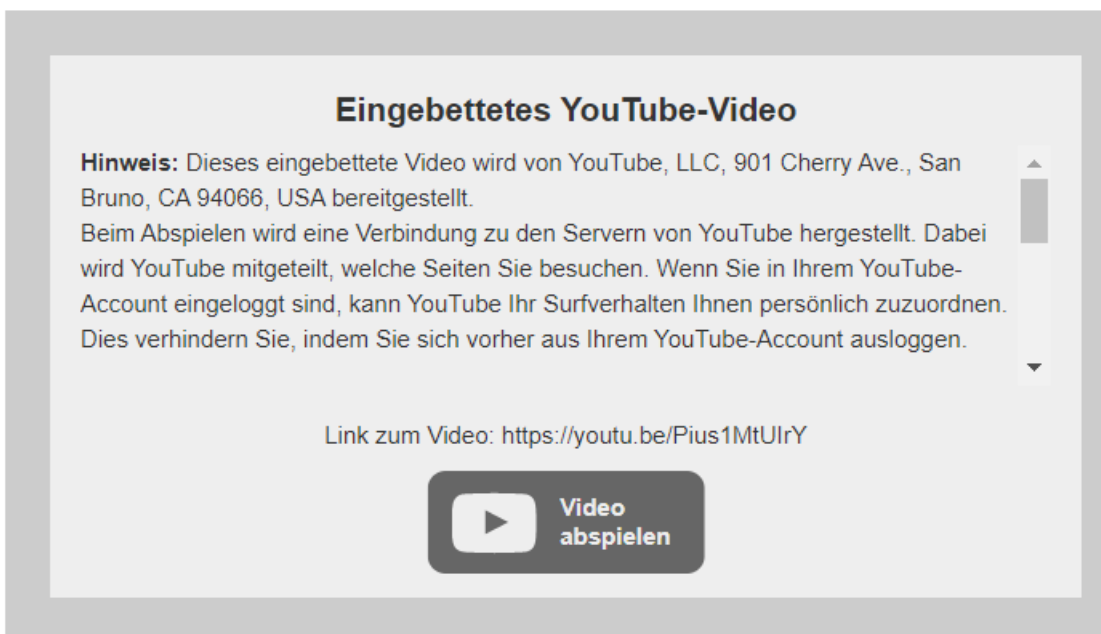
Eingebettetes YouTube-Video

**Hinweis:** Dieses eingebettete Video wird von YouTube, LLC, 901 Cherry Ave., San Bruno, CA 94066, USA bereitgestellt.
Beim Abspielen wird eine Verbindung zu den Servern von YouTube hergestellt. Dabei wird YouTube mitgeteilt, welche Seiten Sie besuchen. Wenn Sie in Ihrem YouTube-Account eingeloggt sind, kann YouTube Ihr Surfverhalten Ihnen persönlich zuzuordnen. Dies verhindern Sie, indem Sie sich vorher aus Ihrem YouTube-Account ausloggen.

Link zum Video: https://youtu.be/Pius1MtUIrY

Video abspielen